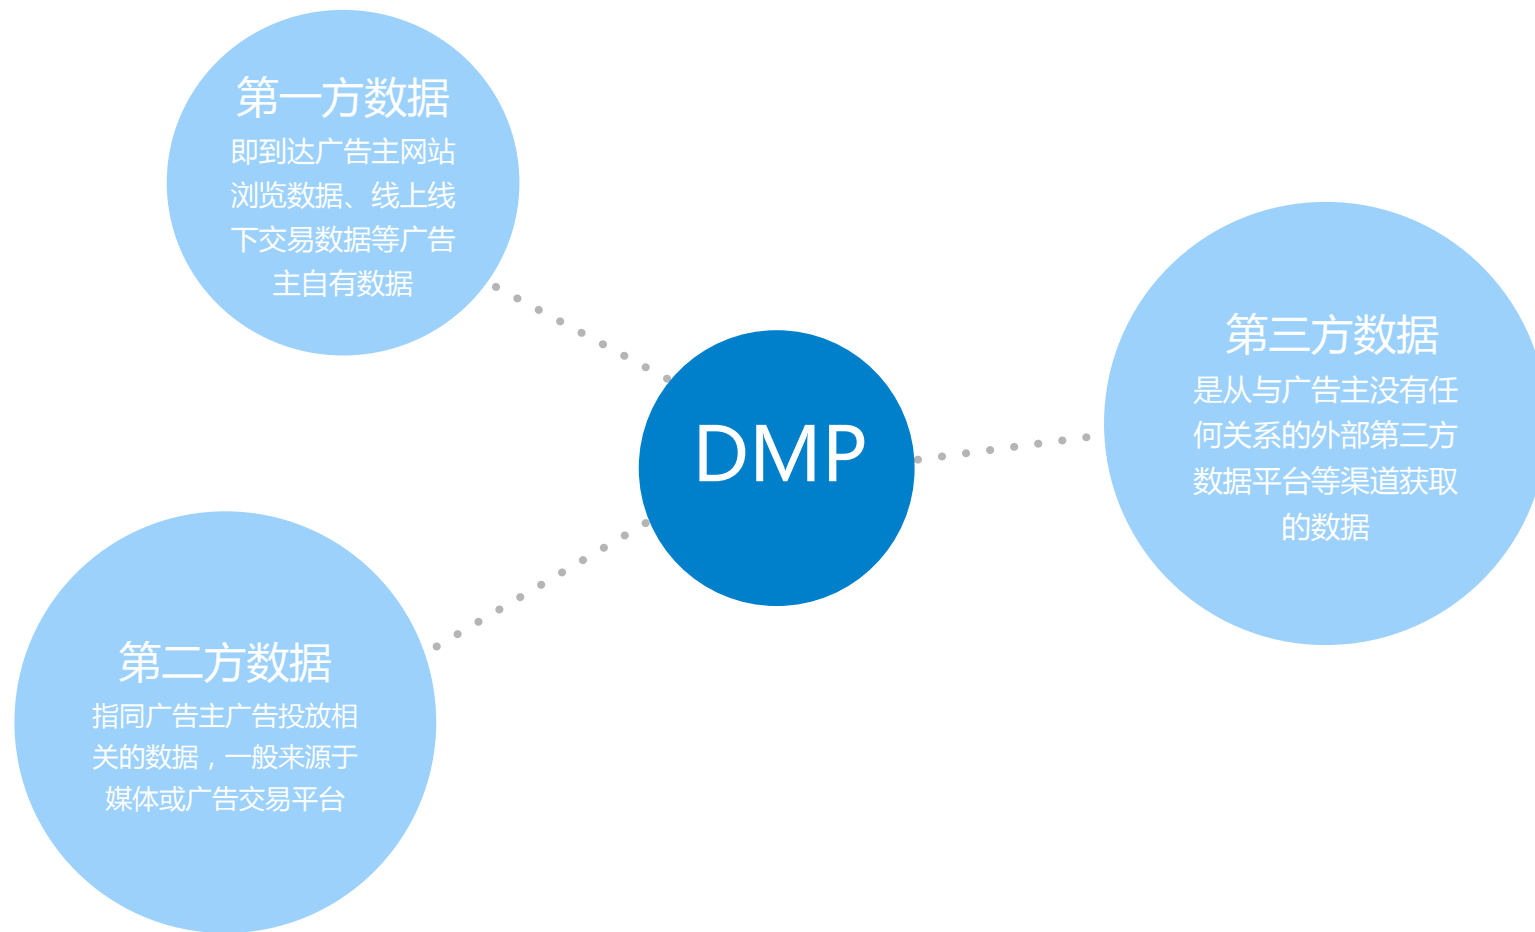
第一方数据

即到达广告主网站浏览数据、线上线下交易数据等广告主自有数据

DMP

第三方数据

是从与广告主没有任何关系的外部第三方数据平台等渠道获取的数据

第二方数据

指同广告主广告投放相关的数据，一般来源于媒体或广告交易平台